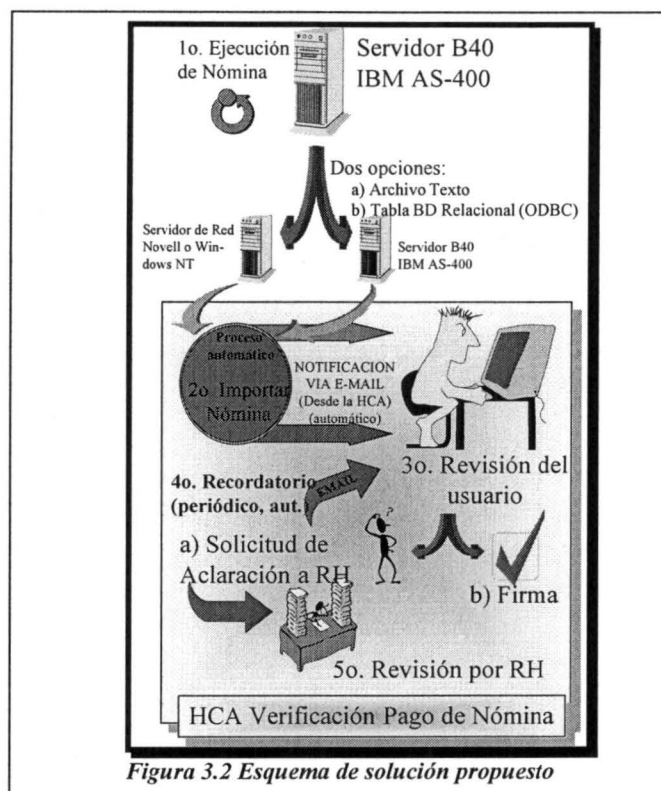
1o. Ejecución de Nómina

Servidor B40
IBM AS-400

Dos opciones:
a) Archivo Texto
b) Tabla BD Relacional (ODBC)

Servidor de Red Novell o Windows NT

Servidor B40
IBM AS-400

Proceso automático

2o Importar Nómina

NOTIFICACION VIA E-MAIL (Desde la HCA) (automático)

4o. Recordatorio (periódico, aut.)

EMAIL

3o. Revisión del usuario

a) Solicitud de Aclaración a RH

b) Firma

5o. Revisión por RH

HCA Verificación Pago de Nómina

Figura 3.2 Esquema de solución propuesto